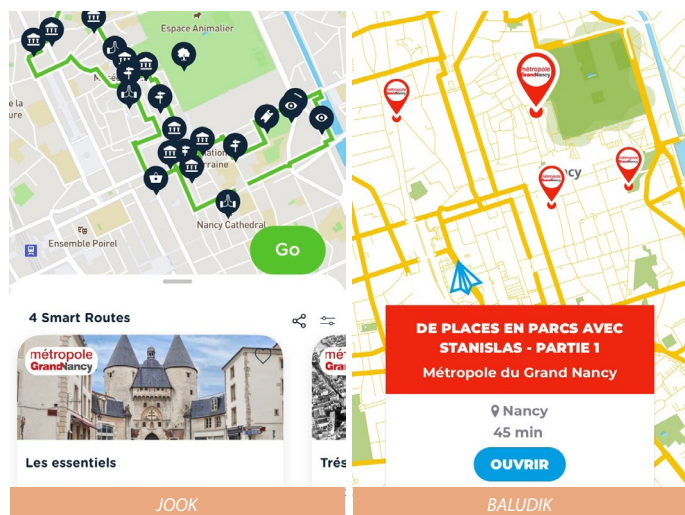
Espace Animalier

la

Mé

ation

Nancy Cathedral

Ensemble Poirel

Go

4 Smart Routes

métropole Grand Nancy

Les essentiels

Trés

JOOK

métropole Grand Nancy

métropole Grand Nancy

métropole Grand Nancy

métropole Grand Nancy

ncy

DE PLACES EN PARCS AVEC STANISLAS - PARTIE 1

Métropole du Grand Nancy

Nancy

45 min

OUVRIR

BALUDIK